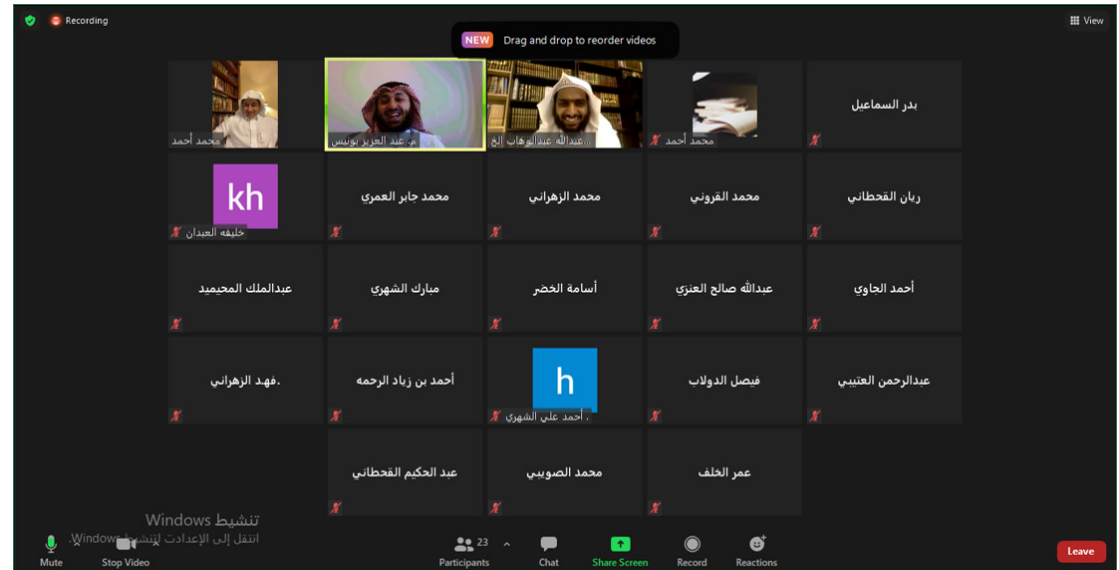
Recording

NEW Drag and drop to reorder videos

View

محمد أحمد

د. عبد العزيز بونيس

عبدالله عبدالوهاب إلخ...

محمد أحمد

بدر السماعيل

kh

خليفه العبدان

محمد جابر العمري

محمد الزهراني

محمد القروني

ريان القحطاني

عبدالملك المحيميد

مبارك الشهري

أسامة الخضر

عبدالله صالح العنزي

أحمد الجاوي

.فهد الزهراني

أحمد بن زياد الرحمه

h

أحمد علي الشهري .

فيصل الدولاب

عبدالرحمن العتيبي

عبد الحكيم القحطاني

محمد الصويبي

عمر الخلف

تنشيط Windows

انتقل إلى الإعدادات لتنشيط Windows.

Mute

Stop Video

23

Participants

Chat

Share Screen

Record

Reactions

Leave